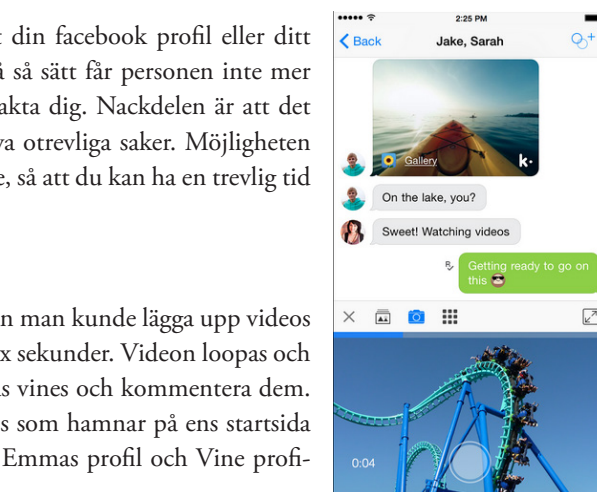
t din facebook profil eller ditt å så sätt får personen inte mer akta dig. Nackdelen är att det va otrevliga saker. Möjligheten e, så att du kan ha en trevlig tid

n man kunde lägga upp videos x sekunder. Videon loopas och as vines och kommentera dem. s som hamnar på ens startsida Emmas profil och Vine profi-

2:25 PM
Back
Jake, Sarah
Gallery
On the lake, you?
Sweet! Watching videos
Getting ready to go on this
0:04